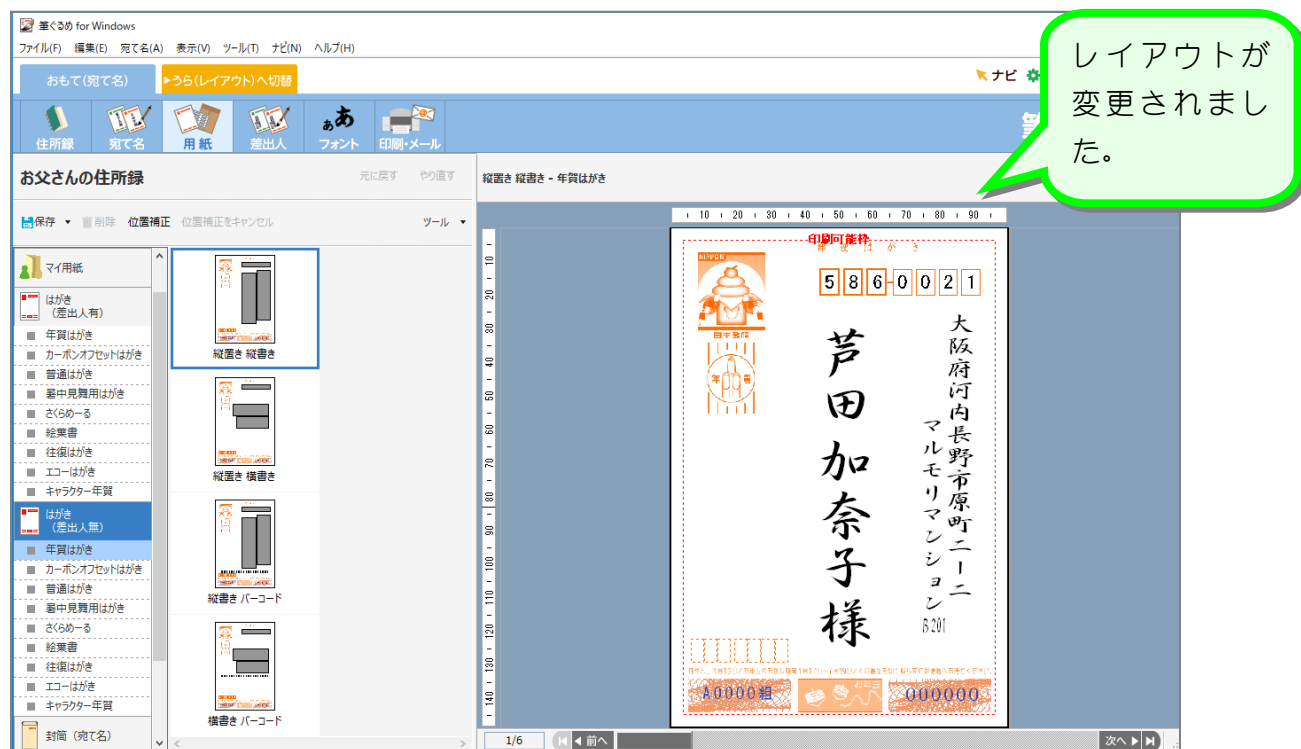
筆ぐるめ for Windows

ファイル(F) 編集(E) 宛て名(A) 表示(V) ツール(T) ナビ(N) ヘルプ(H)

おもて(宛て名)
▶うら(レイアウト)へ切替

ナビ

レイアウトが変更されました。

住所録 宛て名 用紙 差出人 フォント 印刷・メール

お父さんの住所録
元に戻す やり直す

保存 削除 位置補正 位置補正をキャンセル ツール

マイ用紙
はがき (差出人有)
年賀はがき
カーボンオフセットはがき
普通はがき
暑中見舞用はがき
さくらめーる
絵葉書
往復はがき
エコーはがき
キャラクター年賀
はがき (差出人無)
年賀はがき
カーボンオフセットはがき
普通はがき
暑中見舞用はがき
さくらめーる
絵葉書
往復はがき
エコーはがき
キャラクター年賀
封筒 (宛て名)

縦置き 縦書き
縦置き 横書き
縦置き バーコード
横書き バーコード

縦置き 縦書き - 年賀はがき

10 20 30 40 50 60 70 80 90

印刷可能枠
年賀はがき

5 8 6 0 0 2 1

大阪府河内長野市原町二ー二
マルモリマンション
B201

芦田加奈子様

A0000組
000000

1/6
前へ
次へ